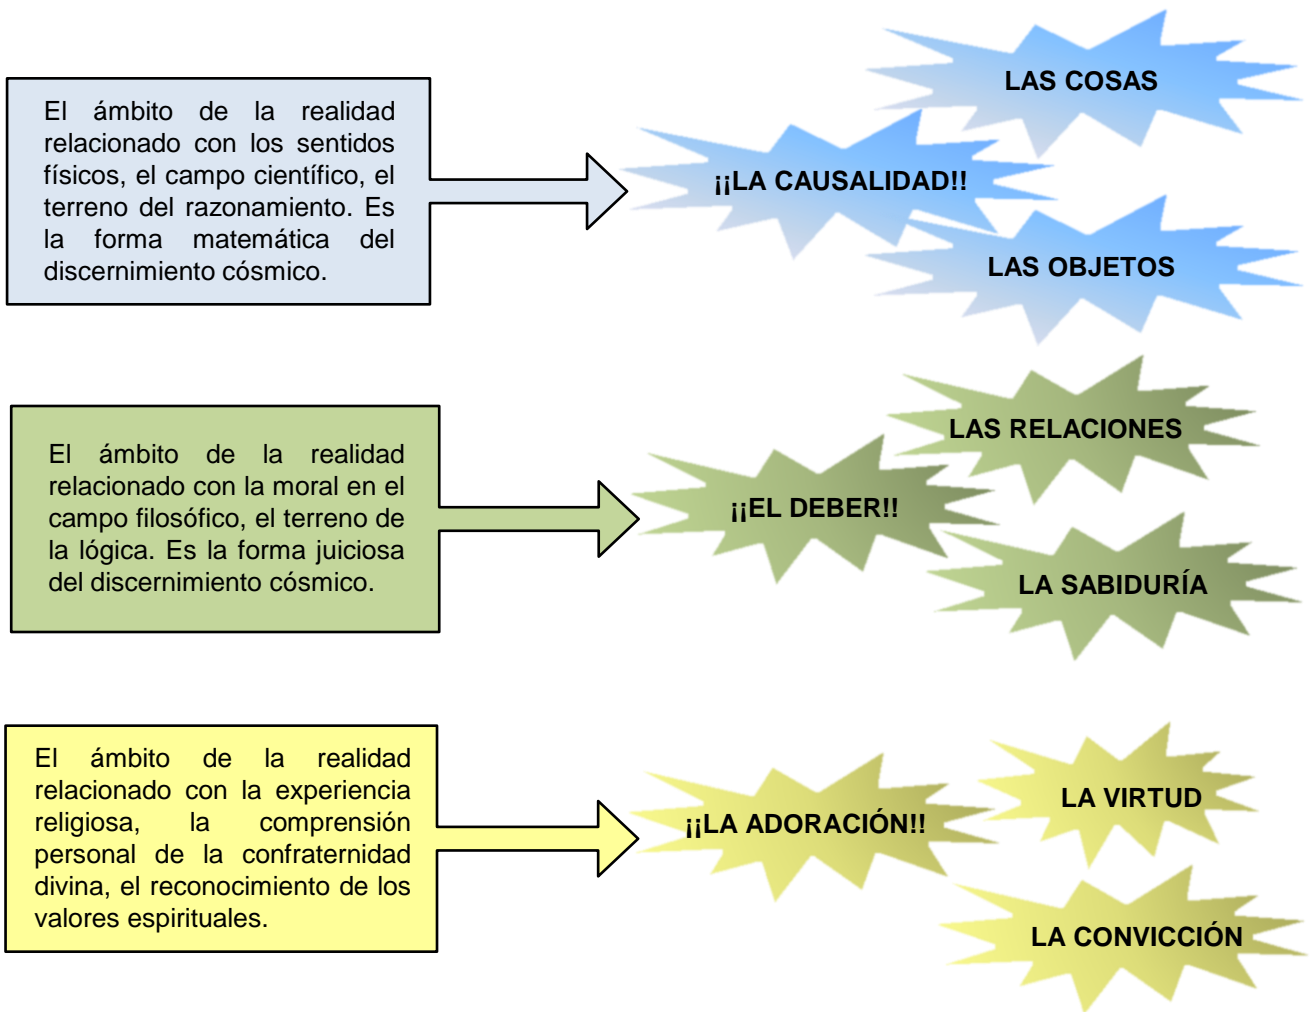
El ámbito de la realidad relacionado con los sentidos físicos, el campo científico, el terreno del razonamiento. Es la forma matemática del discernimiento cósmico.

LAS COSAS

¡¡LA CAUSALIDAD!!

LAS OBJETOS

El ámbito de la realidad relacionado con la moral en el campo filosófico, el terreno de la lógica. Es la forma juiciosa del discernimiento cósmico.

LAS RELACIONES

¡¡EL DEBER!!

LA SABIDURÍA

El ámbito de la realidad relacionado con la experiencia religiosa, la comprensión personal de la confraternidad divina, el reconocimiento de los valores espirituales.

¡¡LA ADORACIÓN!!

LA VIRTUD

LA CONVICCIÓN